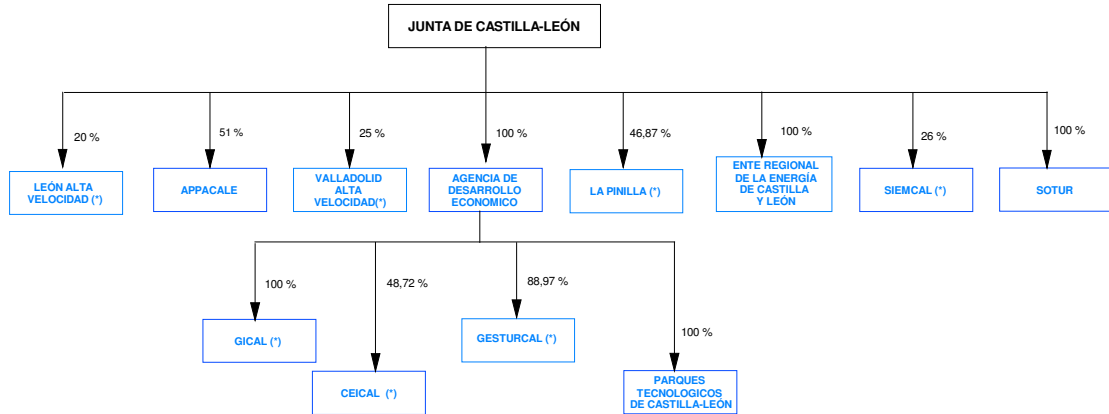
JUNTA DE CASTILLA-LEÓN

20 %
LEÓN ALTA VELOCIDAD (*)

51 %
APPACALE

25 %
VALLADOLID ALTA VELOCIDAD(*)

100 %
AGENCIA DE DESARROLLO ECONOMICO

46,87 %
LA PINILLA (*)

100 %
ENTE REGIONAL DE LA ENERGÍA DE CASTILLA Y LEÓN

26 %
SIEMCAL (*)

100 %
SOTUR

100 %
GICAL (*)

48,72 %
CEICAL (*)

88,97 %
GESTURCAL (*)

100 %
PARQUES TECNOLOGICOS DE CASTILLA-LEÓN